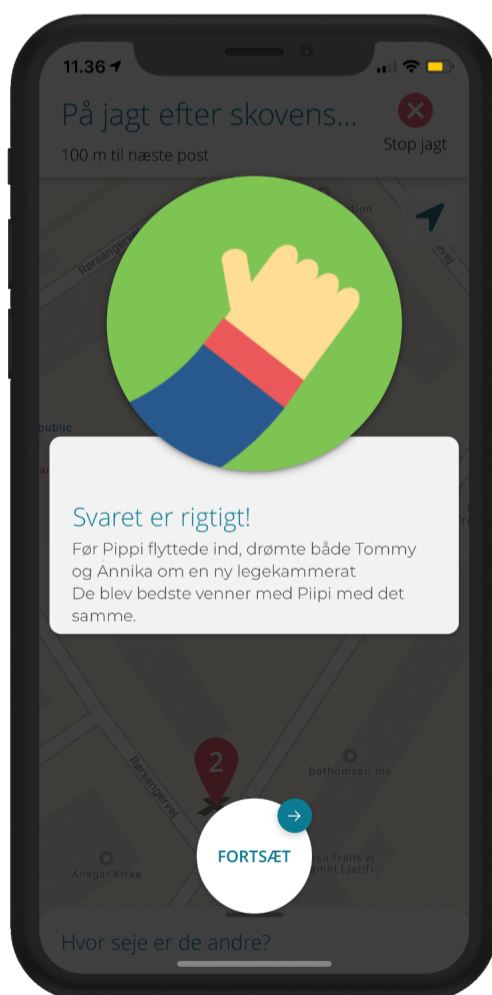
11.36

På jagt efter skovens...

100 m til næste post

Stop jagt

Rørsangervej

Svaret er rigtigt!

Før Pippi flyttede ind, drømte både Tommy og Annika om en ny legekammerat
De blev bedste venner med Piipi med det samme.

2

Rørsangervej

Bothomsen.me

Ansgar Kirke

FORTSÆT

Hvor seje er de andre?